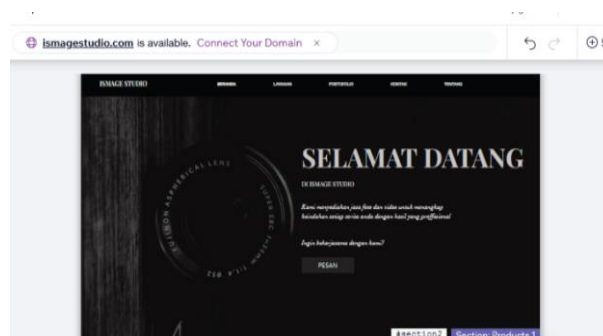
ismagestudio.com is available. Connect Your Domain ×

ISMAGE STUDIO

BERANDA LAYANAN PORTOFOLIO KONTAK TENTANG

SELAMAT DATANG

DI ISMAGE STUDIO

Kami menyediakan jasa foto dan video untuk merangkap keindahan setiap cerita anda dengan hasil yang proffesional

Ingin bekerjasama dengan kami?

PESAN

#section2 Section: Products 1